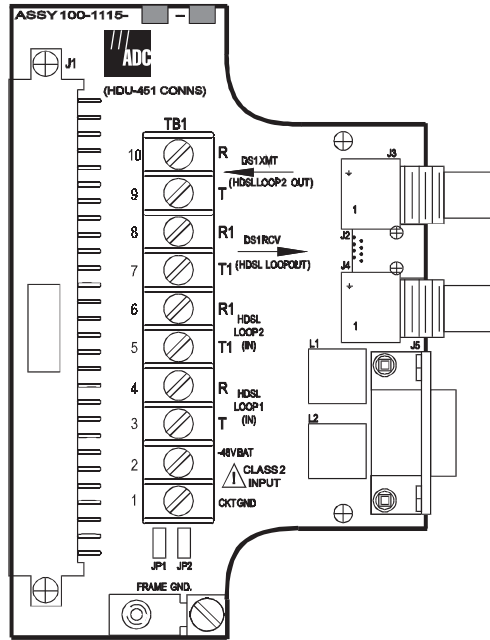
ASSY 100-1115- -

ADC

J1

(HDU-451 CONNS)

TB1

10 R
DS1 XMT
9 T (HDSL LOOP2 OUT)
8 R1 DS1 RCV
7 T1 (HDSL LOOP1 OUT)
6 R1 HDSL LOOP2
5 T1 (IN)
4 R HDSL LOOP1
3 T (IN)
2 -48V BAT
CLASS 2 INPUT
1 CKT GND

J3
1
J2
J4
1
L1
J5
L2

JP1 JP2

FRAME GND.